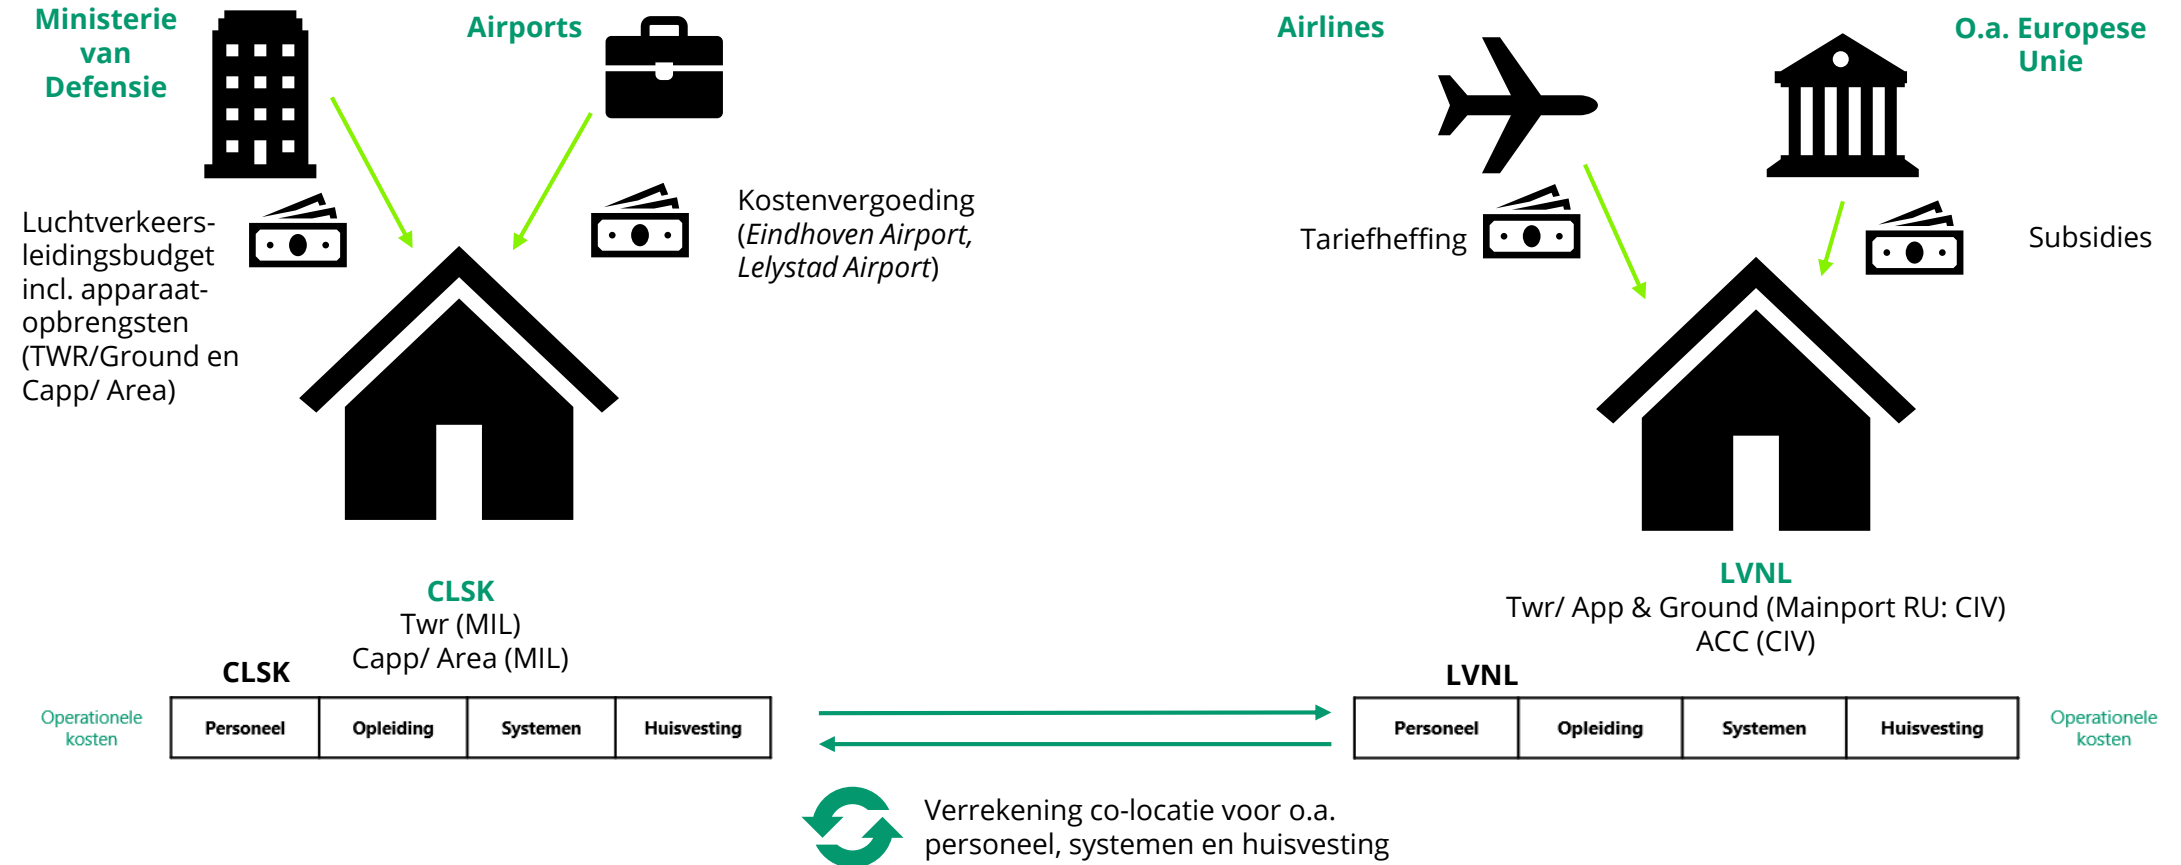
Ministerie van Defensie

Airports

Airlines

O.a. Europese Unie

Luchtverkeersleidingsbudget incl. apparaatopbrengsten (TWR/Ground en Capp/ Area)

Kostenvergoeding (*Eindhoven Airport, Lelystad Airport*)

Tariefheffing

Subsidies

CLSK
Twr (MIL)
Capp/ Area (MIL)

LVNL
Twr/ App & Ground (Mainport RU: CIV)
ACC (CIV)

CLSK

Operationele kosten

| Personeel | Opleiding | Systemen | Huisvesting |
|---|---|---|---|

LVNL

| Personeel | Opleiding | Systemen | Huisvesting |
|---|---|---|---|

Operationele kosten

Verrekening co-locatie voor o.a. personeel, systemen en huisvesting